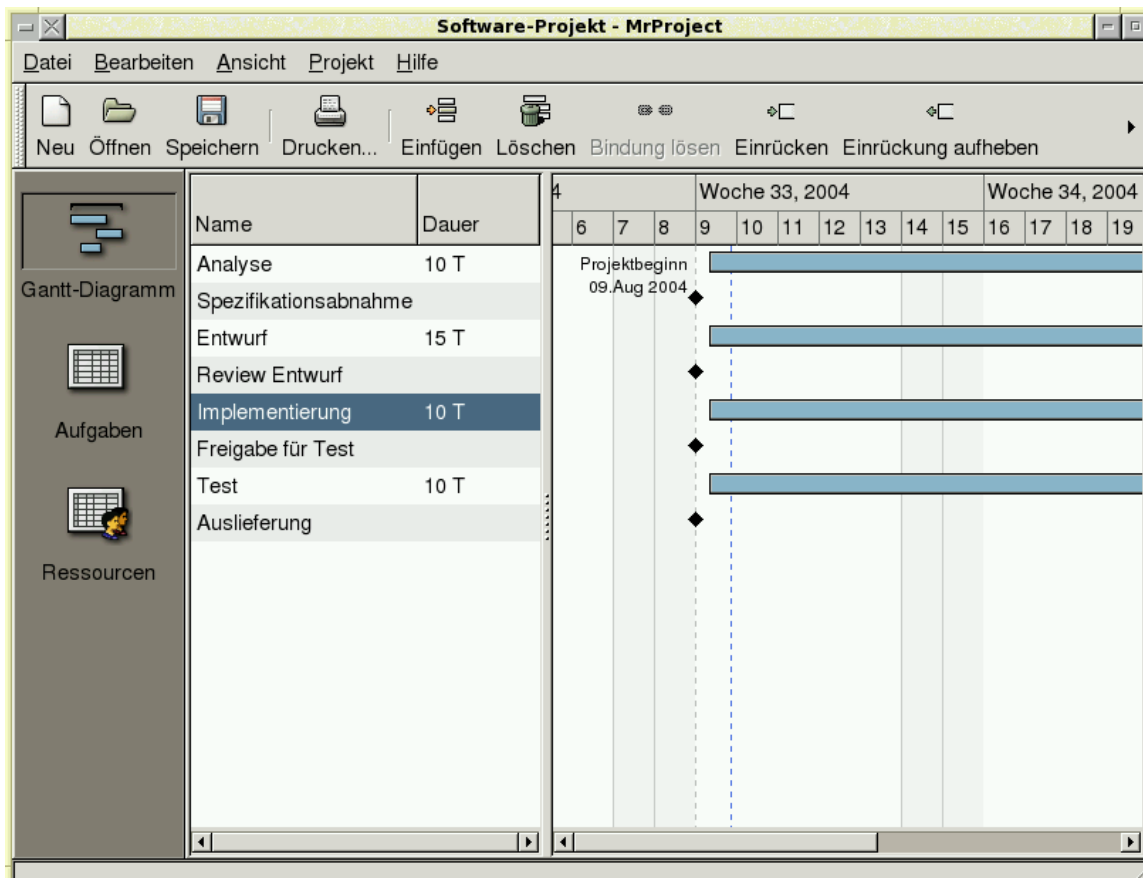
Software-Projekt - MrProject

Datei Bearbeiten Ansicht Projekt Hilfe

Neu Öffnen Speichern Drucken... Einfügen Löschen Bindung lösen Einrücken Einrückung aufheben

Gantt-Diagramm

Aufgaben

Ressourcen

| Name | Dauer |
|---|---|
| Analyse | 10 T |
| Spezifikationsabnahme | |
| Entwurf | 15 T |
| Review Entwurf | |
| Implementierung | 10 T |
| Freigabe für Test | |
| Test | 10 T |
| Auslieferung | |

4 Woche 33, 2004 Woche 34, 2004
6 7 8 9 10 11 12 13 14 15 16 17 18 19

Projektbeginn
09.Aug 2004